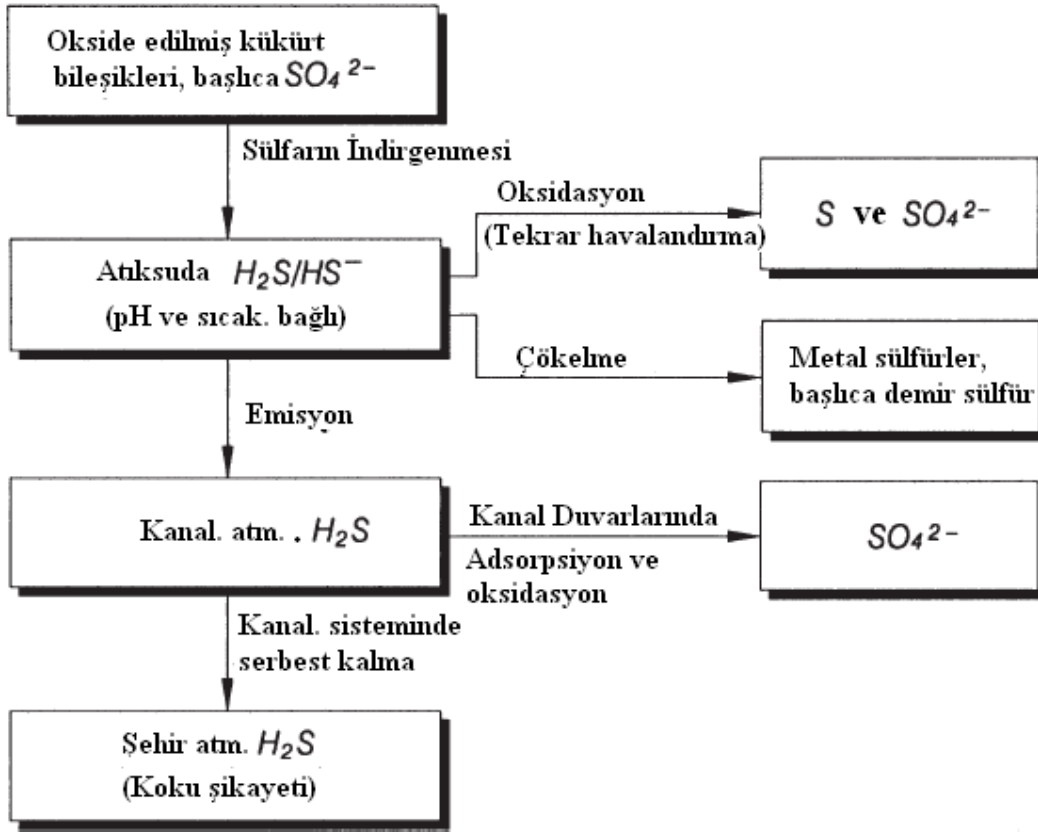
Okside edilmiş kükürt bileşikleri, başlıca $SO_4{}^{2-}$

Sülfarın İndirgenmesi

Atıksuda $H_2S/HS^-$
(pH ve sıcak. bağlı)

Oksidasyon
(Tekrar havalandırma)

$S$ ve $SO_4{}^{2-}$

Çökelme

Metal sülfürler, başlıca demir sülfür

Emisyon

Kanal. atm. . $H_2S$

Kanal Duvarlarında
Adsorpsiyon ve oksidasyon

$SO_4{}^{2-}$

Kanal. sisteminde serbest kalma

Şehir atm. $H_2S$
(Koku şikayeti)